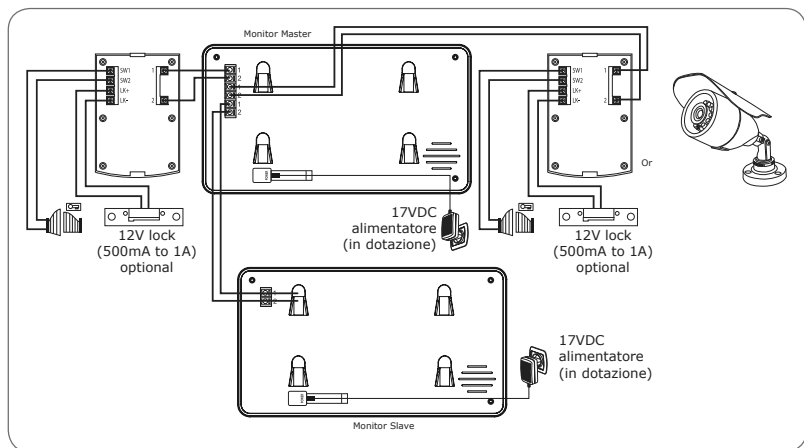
Monitor Master

SW1
SW2
LK+
LK-
1
2

1
2
1
2
1
2
1
2

SW1
SW2
LK+
LK-
1
2

Or

12V lock (500mA to 1A) optional

17VDC alimentatore (in dotazione)

12V lock (500mA to 1A) optional

17VDC alimentatore (in dotazione)

Monitor Slave